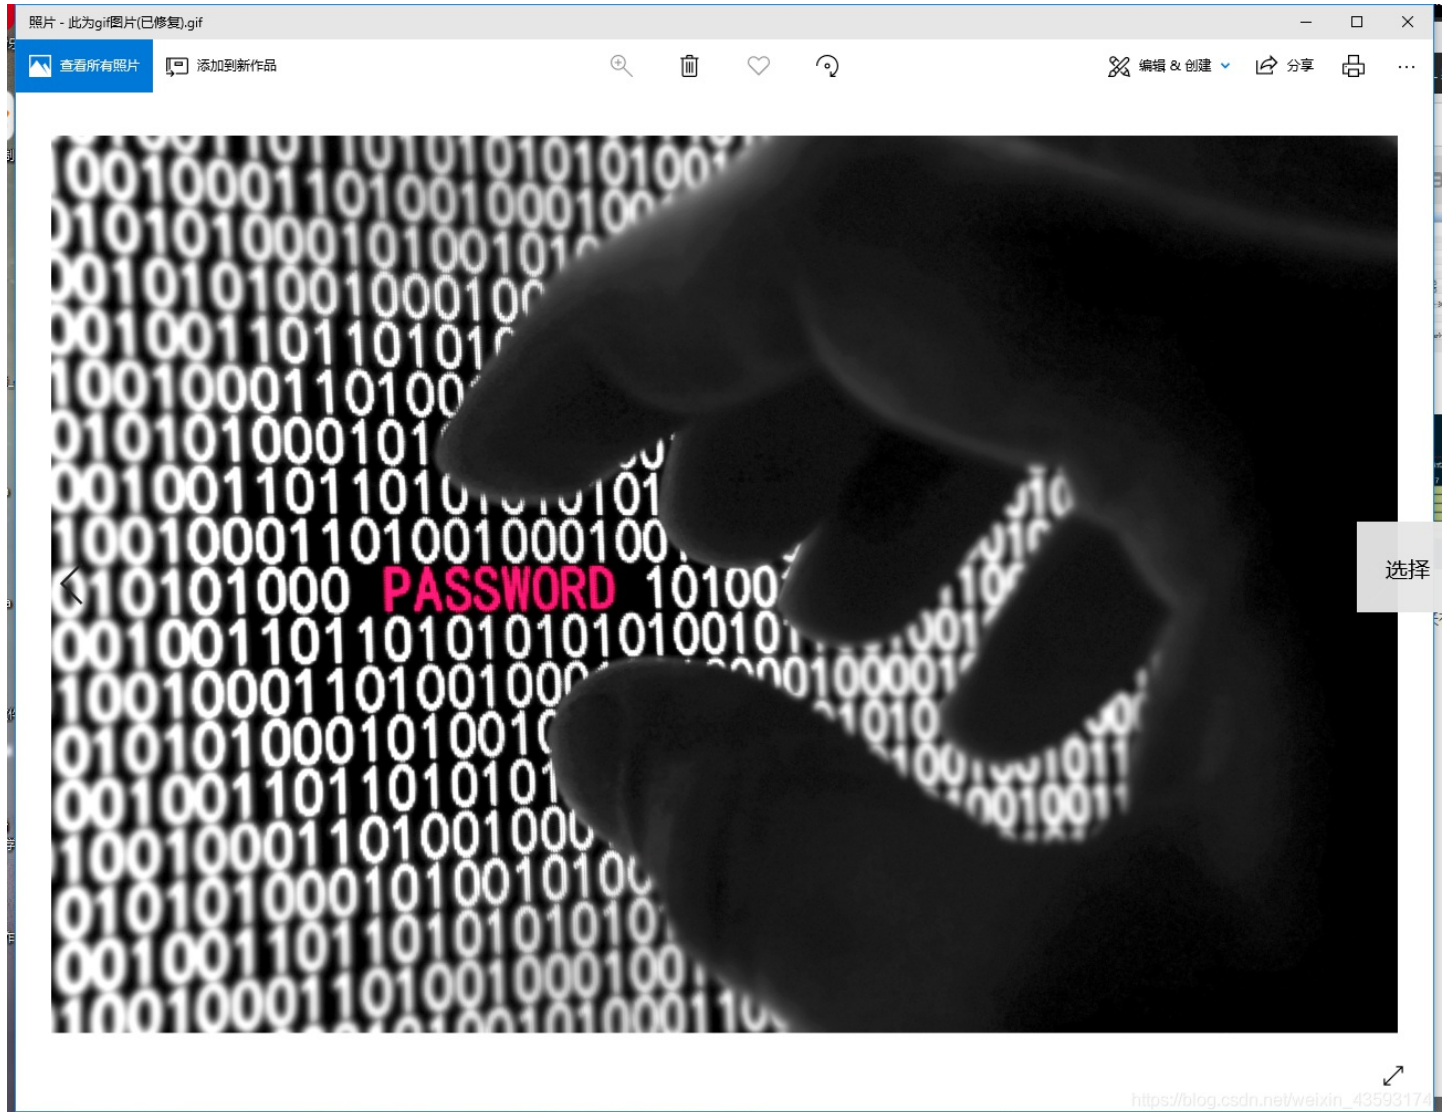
照片 - 此为gif图片(已修复).gif

查看所有照片　添加到新作品

编辑 & 创建　分享　···

00100011010010101010100
0101010001010010101
0010101001000100
001001101101010
1001000110100
010101000101
0010011011010101010101
1001000110100100010
0101010000 PASSWORD 10100
001001101101010101010010
1001000110100100001000001
01010100010100101010
00100110110101010
100100011010010000
01010100010100101010
001001101101010101
1001000110100100010
1001000110100100001

选择

https://blog.csdn.net/weixin_43593174